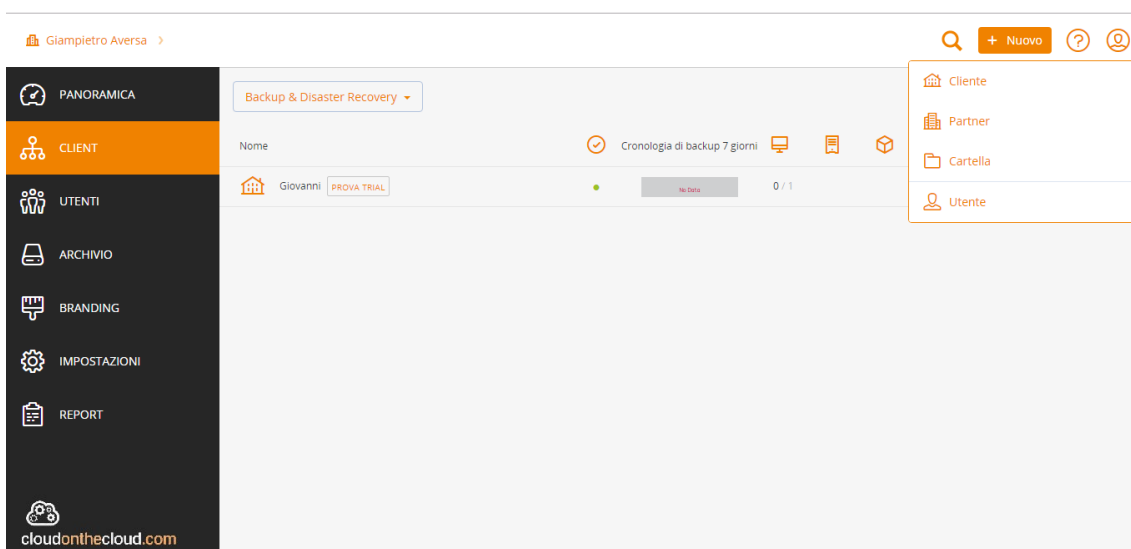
Giampietro Aversa >

+ Nuovo

PANORAMICA

CLIENT

UTENTI

ARCHIVIO

BRANDING

IMPOSTAZIONI

REPORT

cloudonthecloud.com

Backup & Disaster Recovery

| Nome | | Cronologia di backup 7 giorni | | | |
|---|---|---|---|---|---|
| Giovanni PROVA TRIAL | • | No Data | 0 / 1 | | |

Cliente

Partner

Cartella

Utente